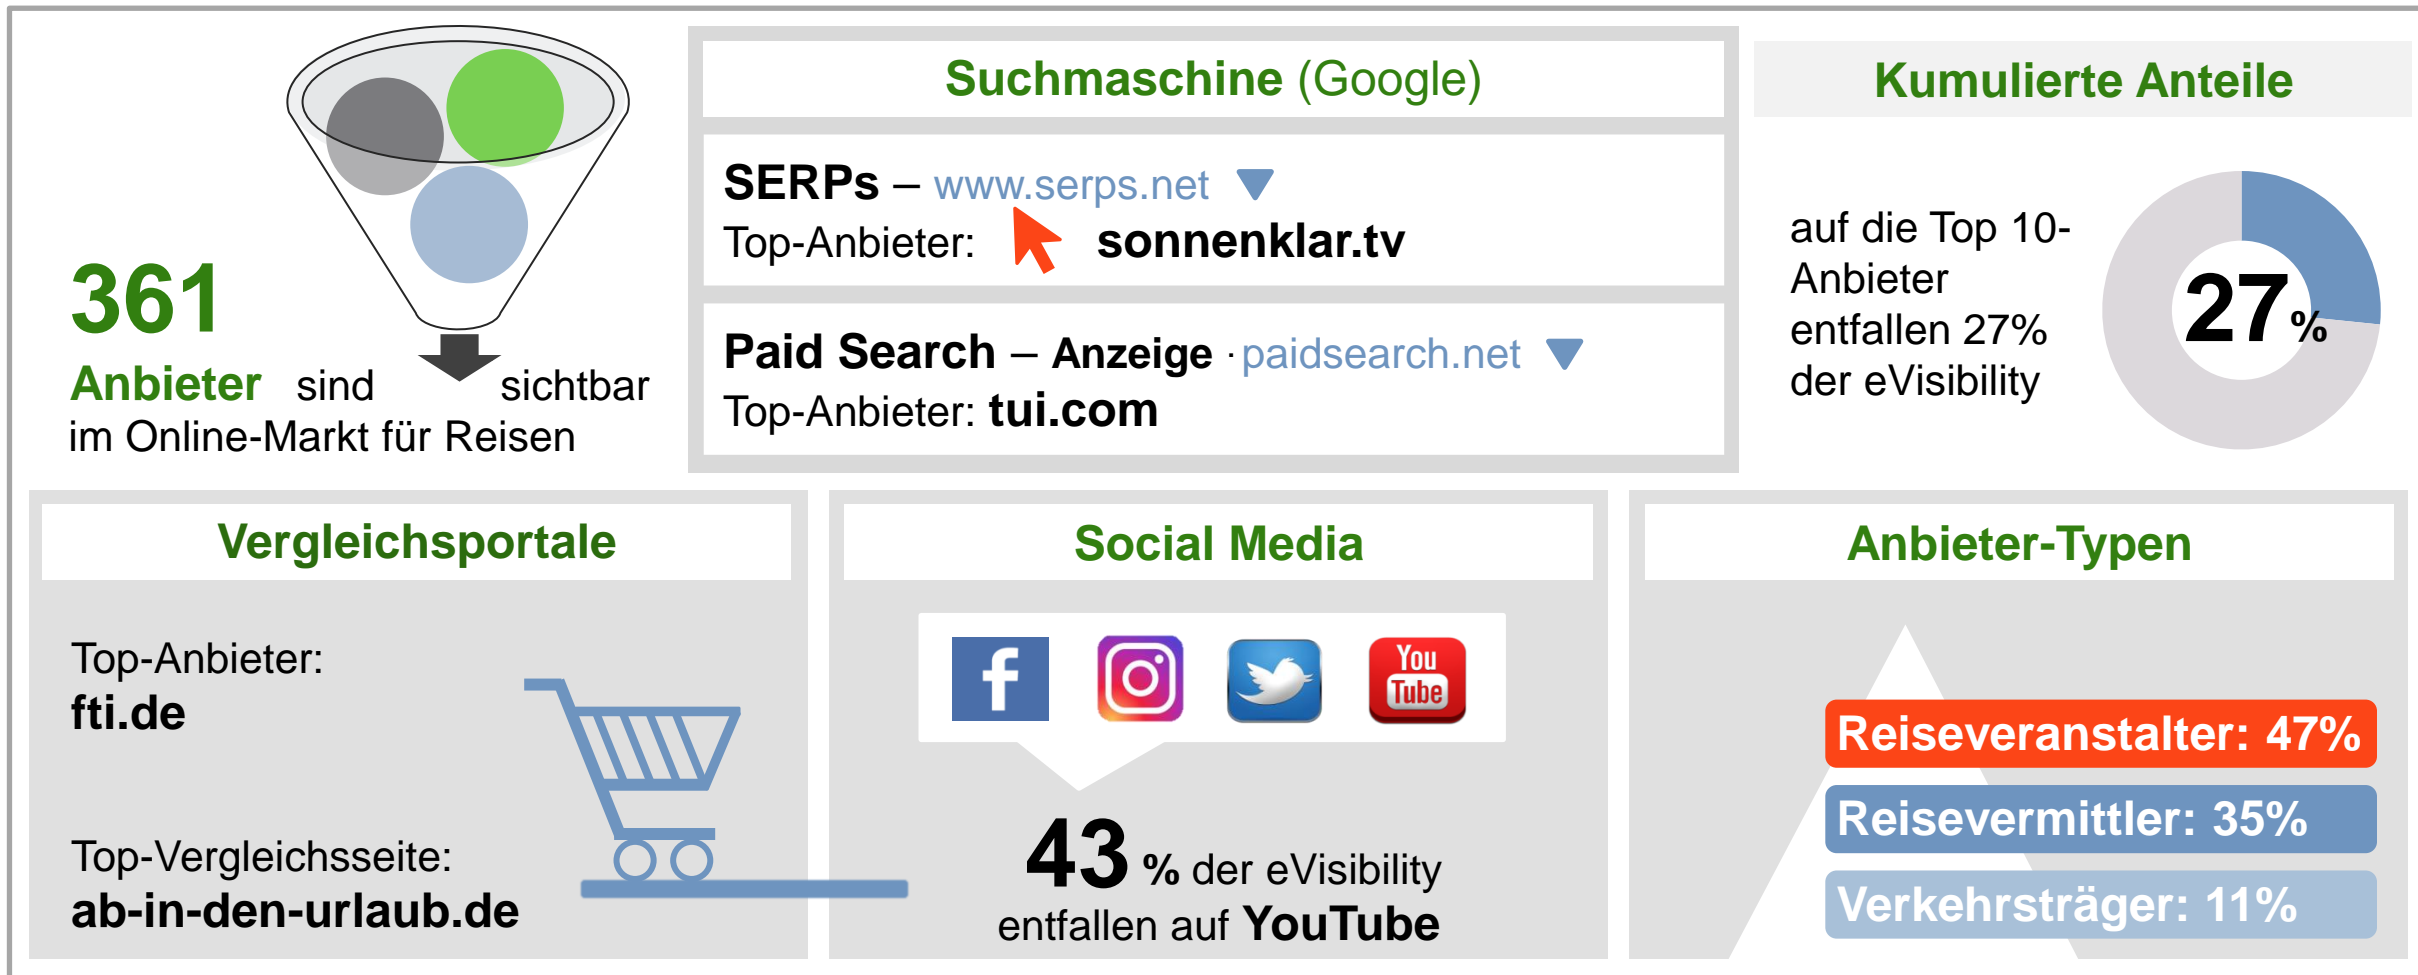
361
Anbieter sind sichtbar
im Online-Markt für Reisen

Suchmaschine (Google)

SERPs – www.serps.net
Top-Anbieter: sonnenklar.tv

Paid Search – Anzeige · paidsearch.net
Top-Anbieter: tui.com

Kumulierte Anteile

auf die Top 10-Anbieter entfallen 27% der eVisibility

27%

Vergleichsportale

Top-Anbieter:
fti.de

Top-Vergleichsseite:
ab-in-den-urlaub.de

Social Media

You Tube

43 % der eVisibility entfallen auf YouTube

Anbieter-Typen

Reiseveranstalter: 47%
Reisevermittler: 35%
Verkehrsträger: 11%